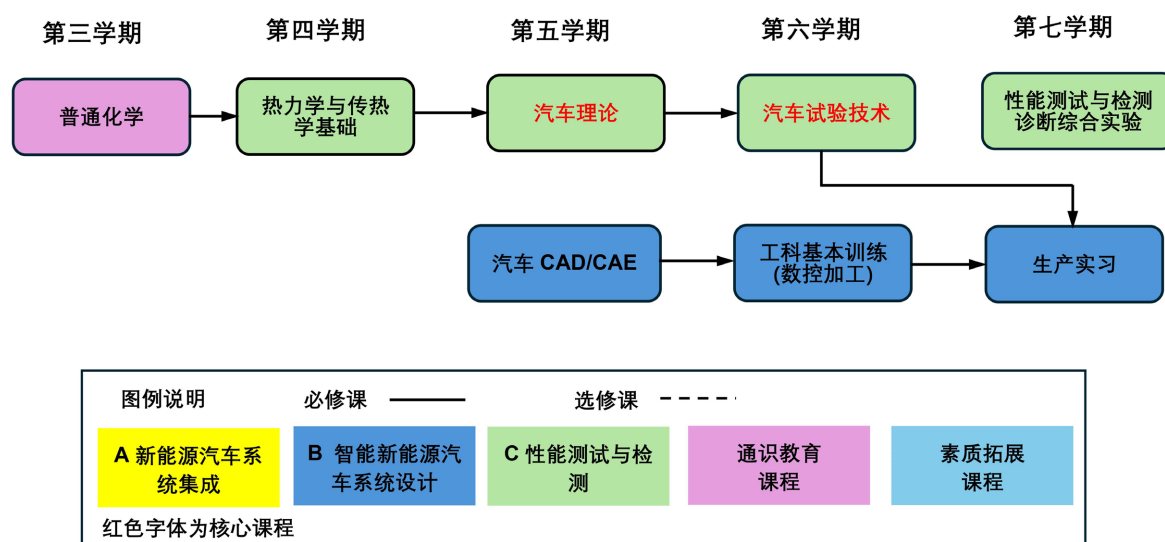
第三学期

第四学期

第五学期

第六学期

第七学期

普通化学

热力学与传热学基础

汽车理论

汽车试验技术

性能测试与检测诊断综合实验

汽车 CAD/CAE

工科基本训练(数控加工)

生产实习

图例说明

必修课

选修课

A 新能源汽车系统集成

B 智能新能源汽车系统设计

C 性能测试与检测

通识教育课程

素质拓展课程

红色字体为核心课程